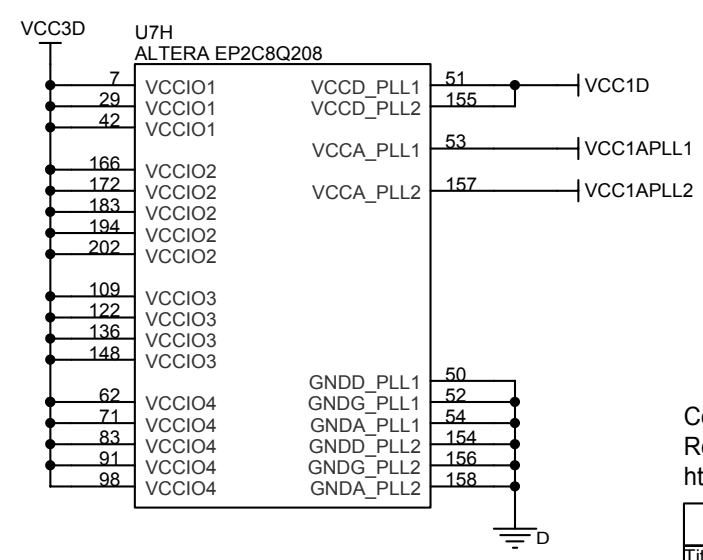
VCC3D

U7H
ALTERA EP2C8Q208

7 VCCIO1
29 VCCIO1
42 VCCIO1
166 VCCIO2
172 VCCIO2
183 VCCIO2
194 VCCIO2
202 VCCIO2
109 VCCIO3
122 VCCIO3
136 VCCIO3
148 VCCIO3
62 VCCIO4
71 VCCIO4
83 VCCIO4
91 VCCIO4
98 VCCIO4

VCCD_PLL1 51
VCCD_PLL2 155
VCCA_PLL1 53
VCCA_PLL2 157
GNDD_PLL1 50
GNDG_PLL1 52
GNDA_PLL1 54
GNDD_PLL2 154
GNDG_PLL2 156
GNDA_PLL2 158

VCC1D
VCC1APLL1
VCC1APLL2

D

Co
Re
ht

Tit